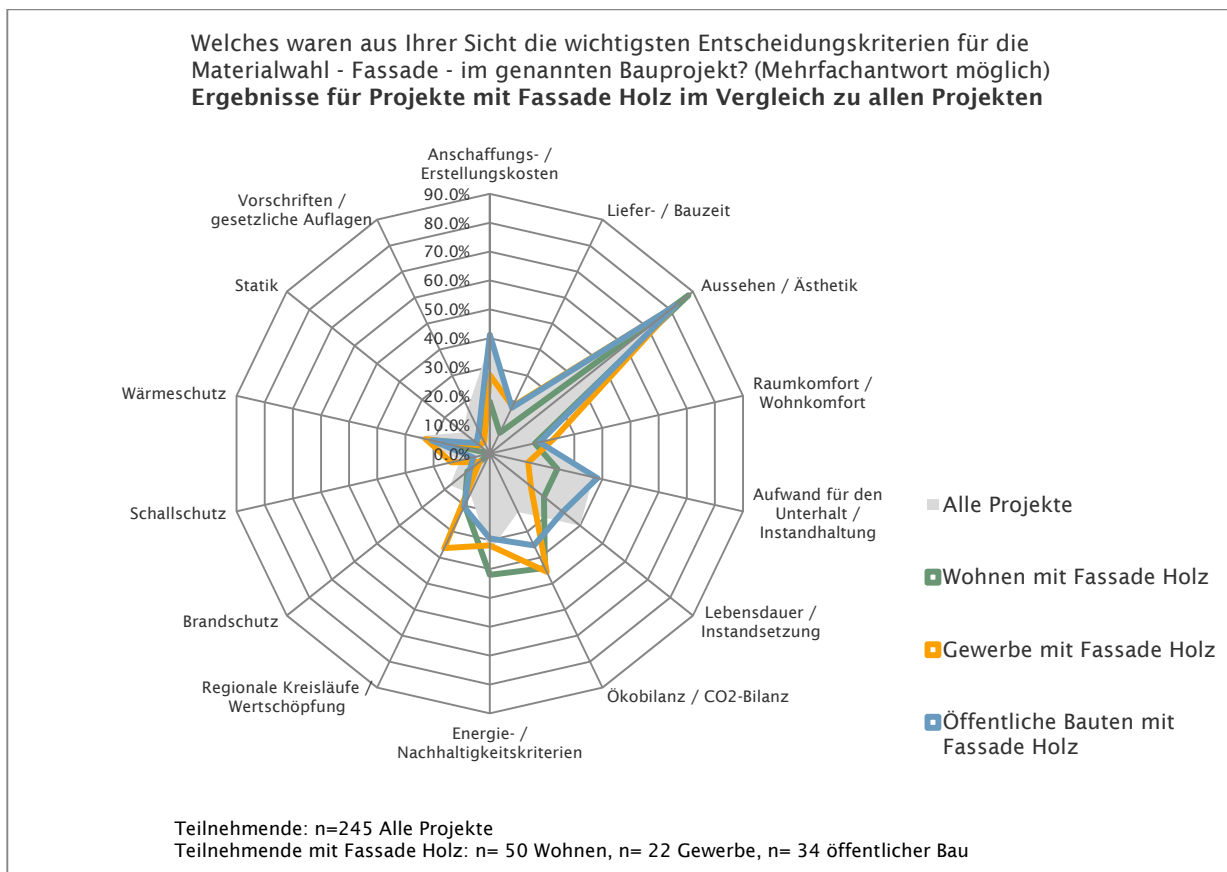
Welches waren aus Ihrer Sicht die wichtigsten Entscheidungskriterien für die Materialwahl - Fassade - im genannten Bauprojekt? (Mehrfachantwort möglich)
**Ergebnisse für Projekte mit Fassade Holz im Vergleich zu allen Projekten**

Anschaffungs- / Erstellungskosten

90.0%
80.0%
70.0%
60.0%
50.0%
40.0%
30.0%
20.0%
10.0%
0.0%

Liefer- / Bauzeit

Aussehen / Ästhetik

Raumkomfort / Wohnkomfort

Aufwand für den Unterhalt / Instandhaltung

Lebensdauer / Instandsetzung

Ökobilanz / CO2-Bilanz

Energie- / Nachhaltigkeitskriterien

Regionale Kreisläufe / Wertschöpfung

Brandschutz

Schallschutz

Wärmeschutz

Statik

Vorschriften / gesetzliche Auflagen

Alle Projekte

Wohnen mit Fassade Holz

Gewerbe mit Fassade Holz

Öffentliche Bauten mit Fassade Holz

Teilnehmende: n=245 Alle Projekte
Teilnehmende mit Fassade Holz: n= 50 Wohnen, n= 22 Gewerbe, n= 34 öffentlicher Bau